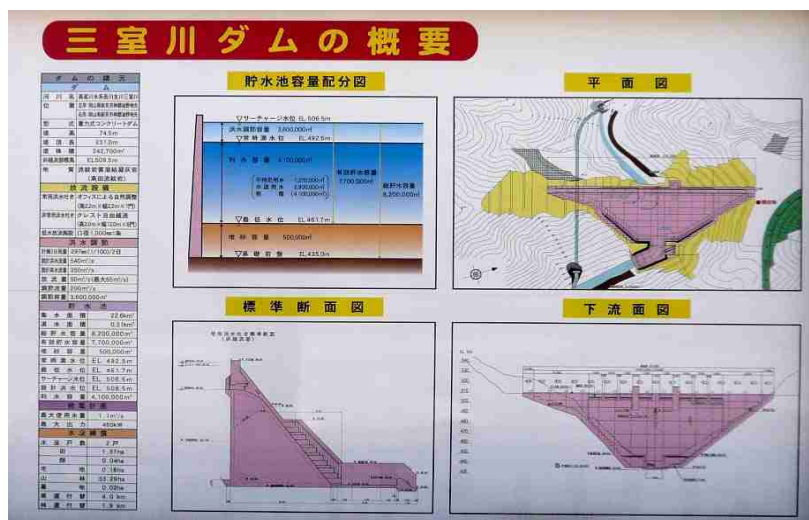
三室川ダムの概要

ダムの諸元

ダム

| | |
|---|---|
| 河川名 | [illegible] |
| 位置 | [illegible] |
| 型式 | 重力式コンクリートダム |
| 堤高 | 74.5m |
| 堤頂長 | 231.0m |
| 堤体積 | 242,700m³ |
| 非越流部標高 | EL509.5m |
| 管理 | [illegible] |

放流設備

| | |
|---|---|
| 常用洪水吐き | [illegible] |
| 非常用洪水吐き | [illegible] |
| 低水放流設備 | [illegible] |

洪水調節

| | |
|---|---|
| 計画洪水量 | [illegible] |
| 調節流量 | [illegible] |
| 調節流量 | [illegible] |
| 放流量 | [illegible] |
| 調節流量 | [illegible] |
| 調節容量 | 3,600,000m³ |

貯水池

| | |
|---|---|
| 集水面積 | 22.6km² |
| 湛水面積 | 0.3km² |
| 総貯水容量 | 8,300,000m³ |
| 有効貯水容量 | 7,700,000m³ |
| 堆砂容量 | 500,000m³ |
| 洪水時満水位 | EL 492.5m |
| 最低水位 | EL 461.7m |
| サーチャージ水位 | EL 506.5m |
| 設計洪水位 | EL 508.5m |
| 利水容量 | 4,100,000m³ |

発電計画

| | |
|---|---|
| 最大使用水量 | 1.1m³/s |
| 最大出力 | 460kW |

水没補償

| | |
|---|---|
| 水没戸数 | 2戸 |
| 田 | 1.37ha |
| 畑 | 0.04ha |
| 宅地 | 0.18ha |
| 山林 | 33.29ha |
| 墓地 | 0.02ha |
| 県道付替 | 4.0km |
| 林道付替 | 1.9km |

貯水池容量配分図

▽サーチャージ水位 EL.506.5m
洪水調節容量 3,600,000m³
▽常時満水位 EL.492.5m
利水容量 4,100,000m³
有効貯水容量 7,700,000m³
総貯水容量 8,300,000m³
▽最低水位 EL.461.7m
堆砂容量 500,000m³
▽基礎岩盤 EL.435.0m

平面図

標準断面図

下流面図